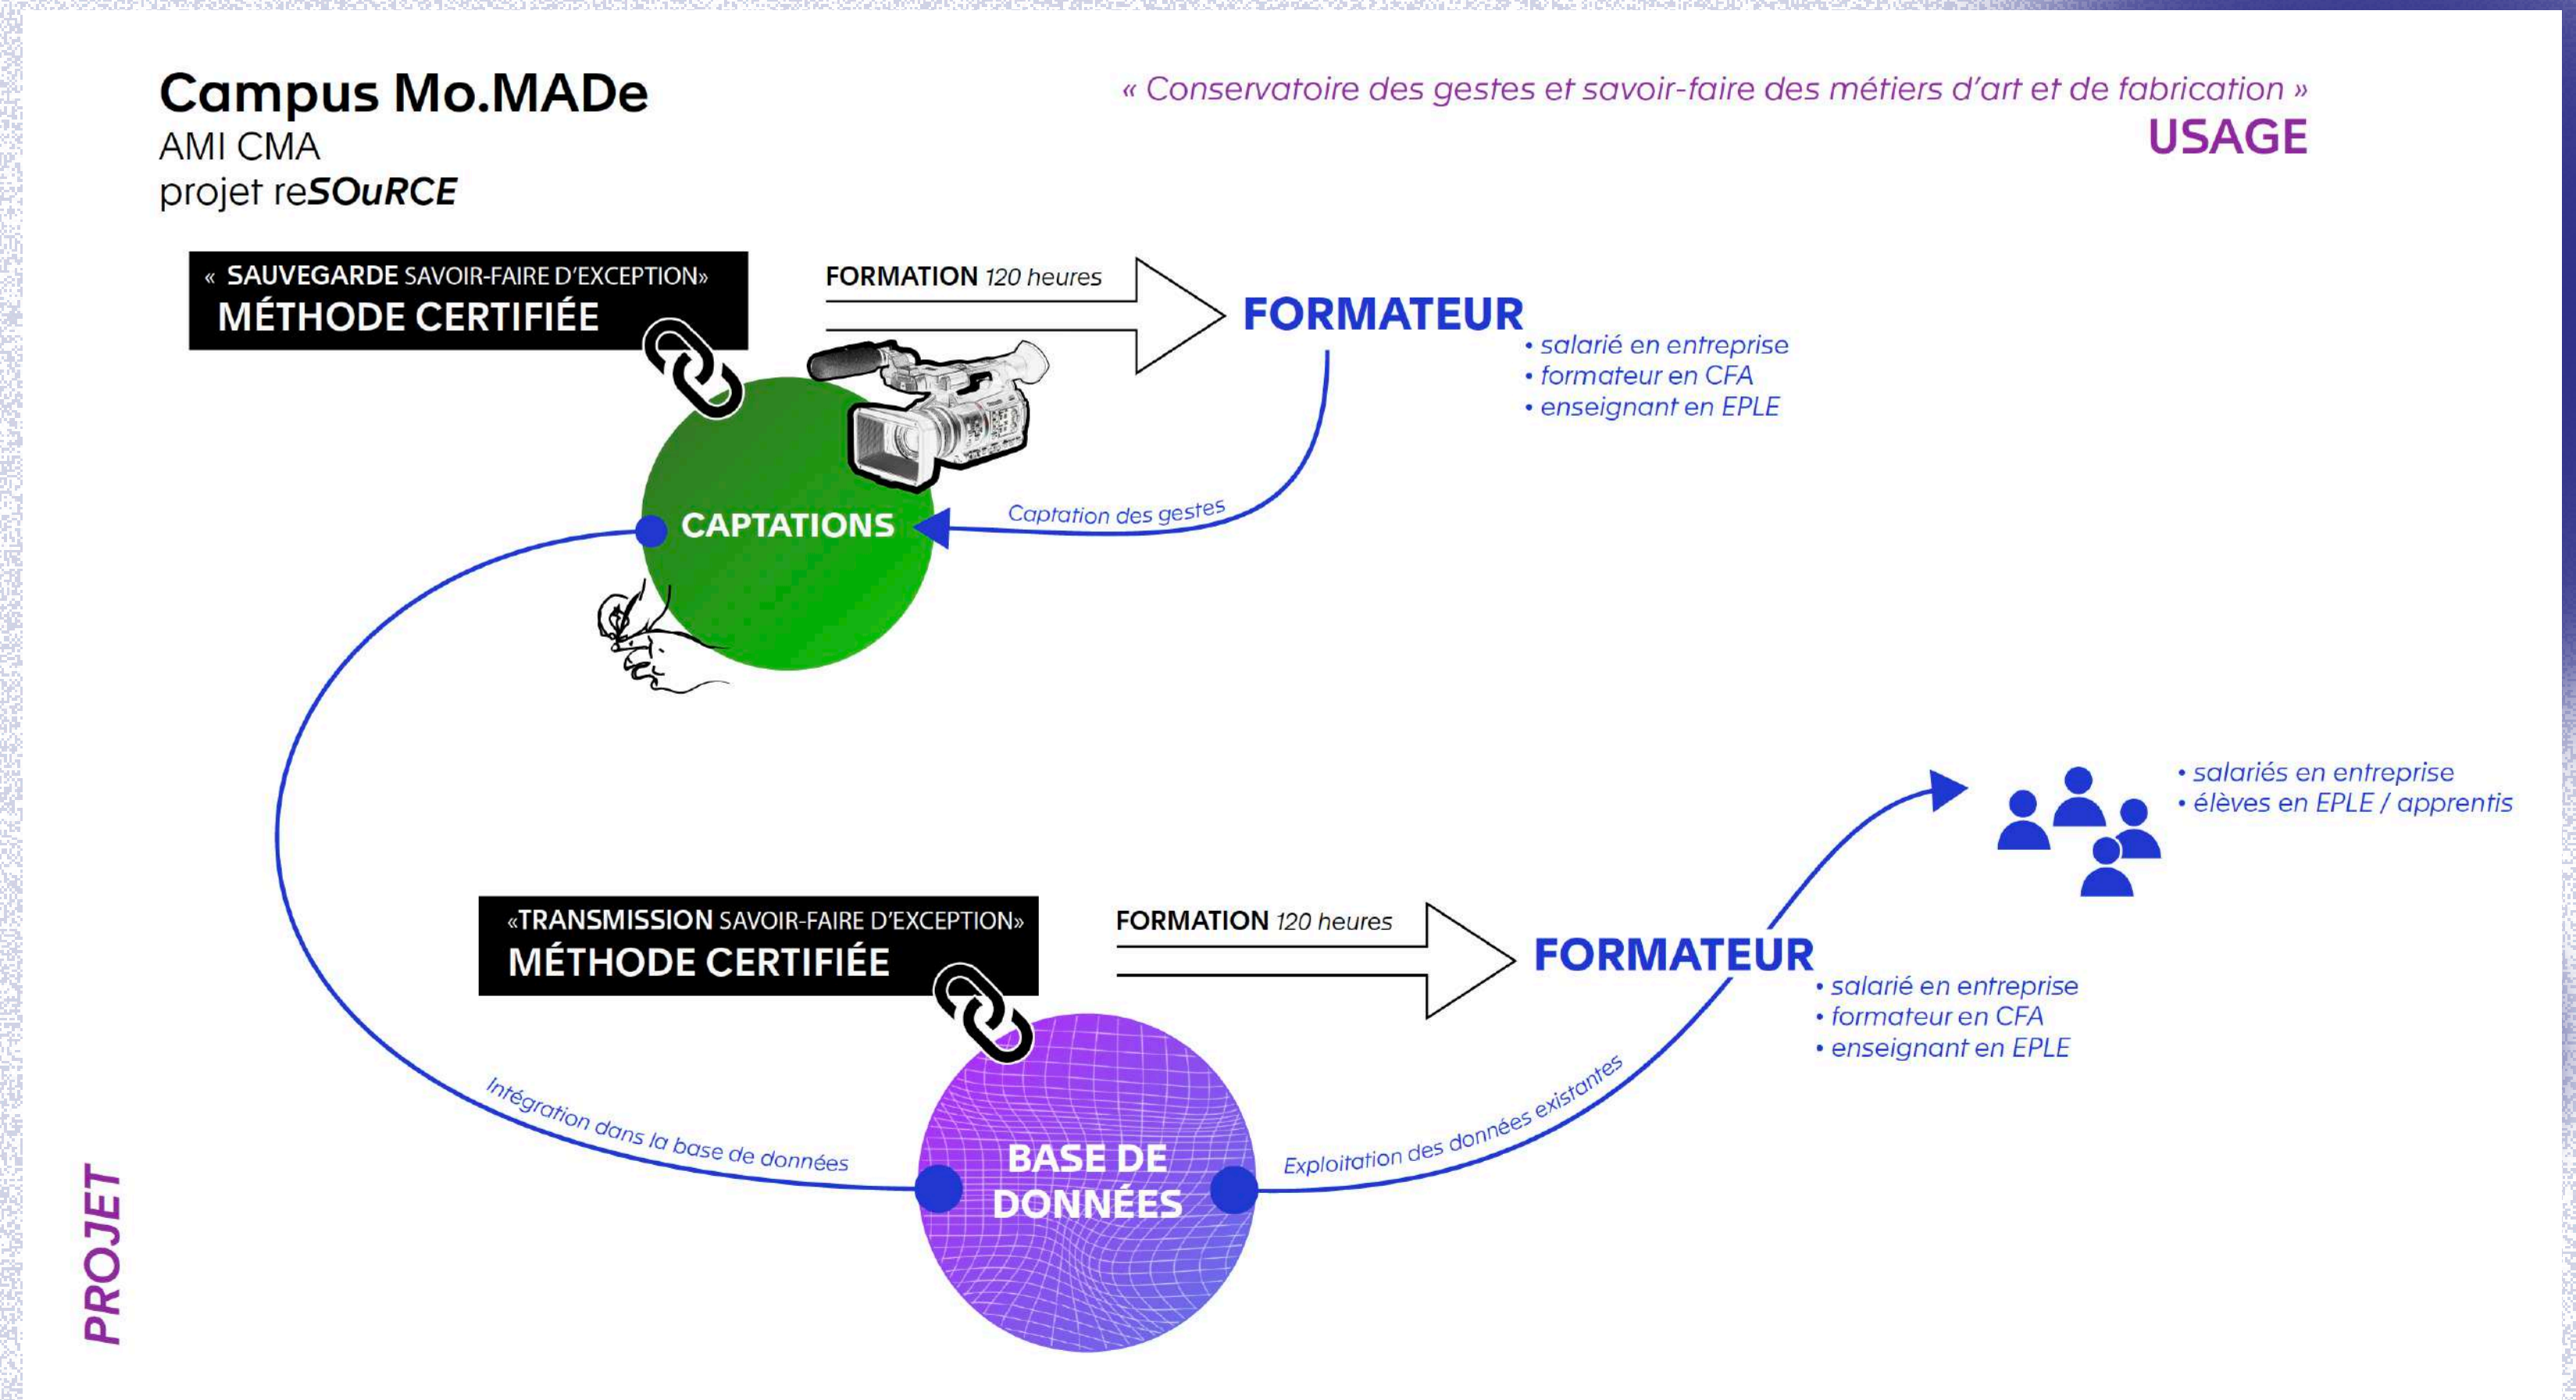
Campus Mo.MADe
AMI CMA
projet reSOuRCE

« Conservatoire des gestes et savoir-faire des métiers d'art et de fabrication »
USAGE

« SAUVEGARDE SAVOIR-FAIRE D'EXCEPTION»
MÉTHODE CERTIFIÉE

FORMATION 120 heures

FORMATEUR
• salarié en entreprise
• formateur en CFA
• enseignant en EPLE

Captation des gestes

CAPTATIONS

• salariés en entreprise
• élèves en EPLE / apprentis

«TRANSMISSION SAVOIR-FAIRE D'EXCEPTION»
MÉTHODE CERTIFIÉE

FORMATION 120 heures

FORMATEUR
• salarié en entreprise
• formateur en CFA
• enseignant en EPLE

Intégration dans la base de données

BASE DE DONNÉES

Exploitation des données existantes

PROJET